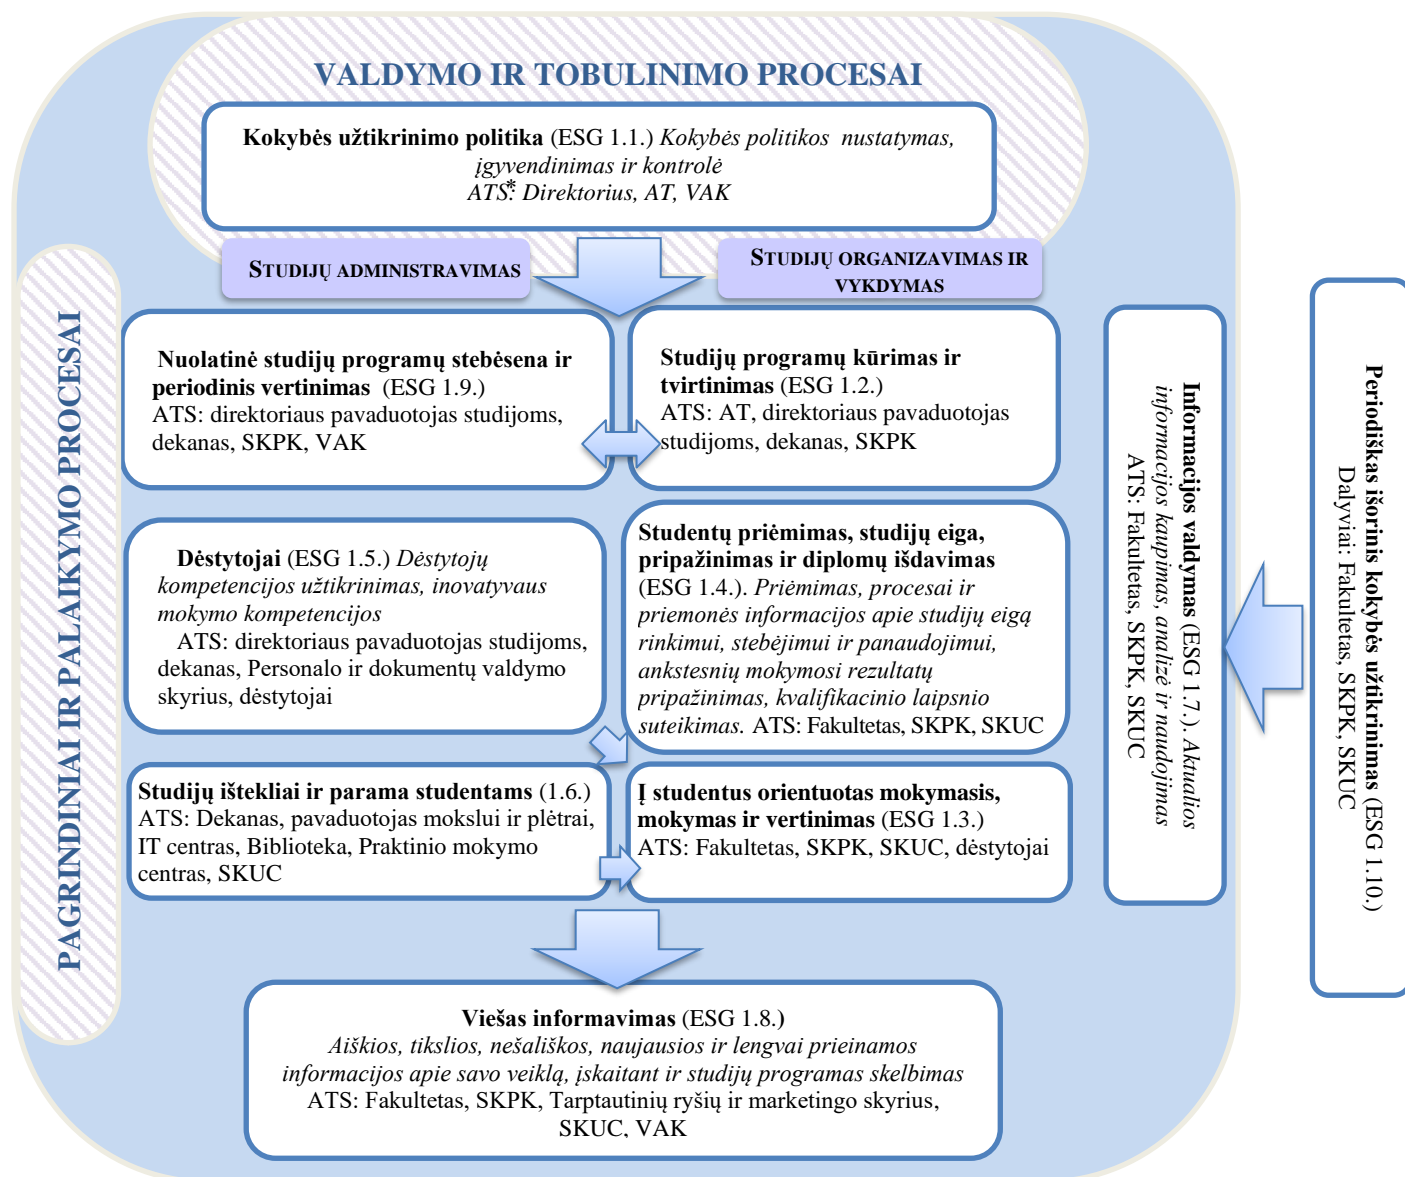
VALDYMO IR TOBULINIMO PROCESAI

**Kokybės užtikrinimo politika** (ESG 1.1.) *Kokybės politikos nustatymas, įgyvendinimas ir kontrolė*
*ATS*: Direktorius, AT, VAK*

STUDIJŲ ADMINISTRAVIMAS

STUDIJŲ ORGANIZAVIMAS IR VYKDYMAS

PAGRINDINIAI IR PALAIKYMO PROCESAI

**Nuolatinė studijų programų stebėsena ir periodinis vertinimas** (ESG 1.9.)
ATS: direktoriaus pavaduotojas studijoms, dekanas, SKPK, VAK

**Studijų programų kūrimas ir tvirtinimas** (ESG 1.2.)
ATS: AT, direktoriaus pavaduotojas studijoms, dekanas, SKPK

**Dėstytojai** (ESG 1.5.) *Dėstytojų kompetencijos užtikrinimas, inovatyvaus mokymo kompetencijos*
ATS: direktoriaus pavaduotojas studijoms, dekanas, Personalo ir dokumentų valdymo skyrius, dėstytojai

**Studentų priėmimas, studijų eiga, pripažinimas ir diplomų išdavimas** (ESG 1.4.). *Priėmimas, procesai ir priemonės informacijos apie studijų eigą rinkimui, stebėjimui ir panaudojimui, ankstesnių mokymosi rezultatų pripažinimas, kvalifikacinio laipsnio suteikimas.* ATS: Fakultetas, SKPK, SKUC

**Studijų ištekliai ir parama studentams** (1.6.)
ATS: Dekanas, pavaduotojas mokslui ir plėtrai, IT centras, Biblioteka, Praktinio mokymo centras, SKUC

**Į studentus orientuotas mokymasis, mokymas ir vertinimas** (ESG 1.3.)
ATS: Fakultetas, SKPK, SKUC, dėstytojai

**Informacijos valdymas** (ESG 1.7.). *Aktualios informacijos kaupimas, analizė ir naudojimas*
ATS: Fakultetas, SKPK, SKUC

**Periodiškas išorinis kokybės užtikrinimas** (ESG 1.10.)
Dalyviai: Fakultetas, SKPK, SKUC

**Viešas informavimas** (ESG 1.8.)
*Aiškios, tikslios, nešališkos, naujausios ir lengvai prieinamos informacijos apie savo veiklą, įskaitant ir studijų programas skelbimas*
ATS: Fakultetas, SKPK, Tarptautinių ryšių ir marketingo skyrius, SKUC, VAK